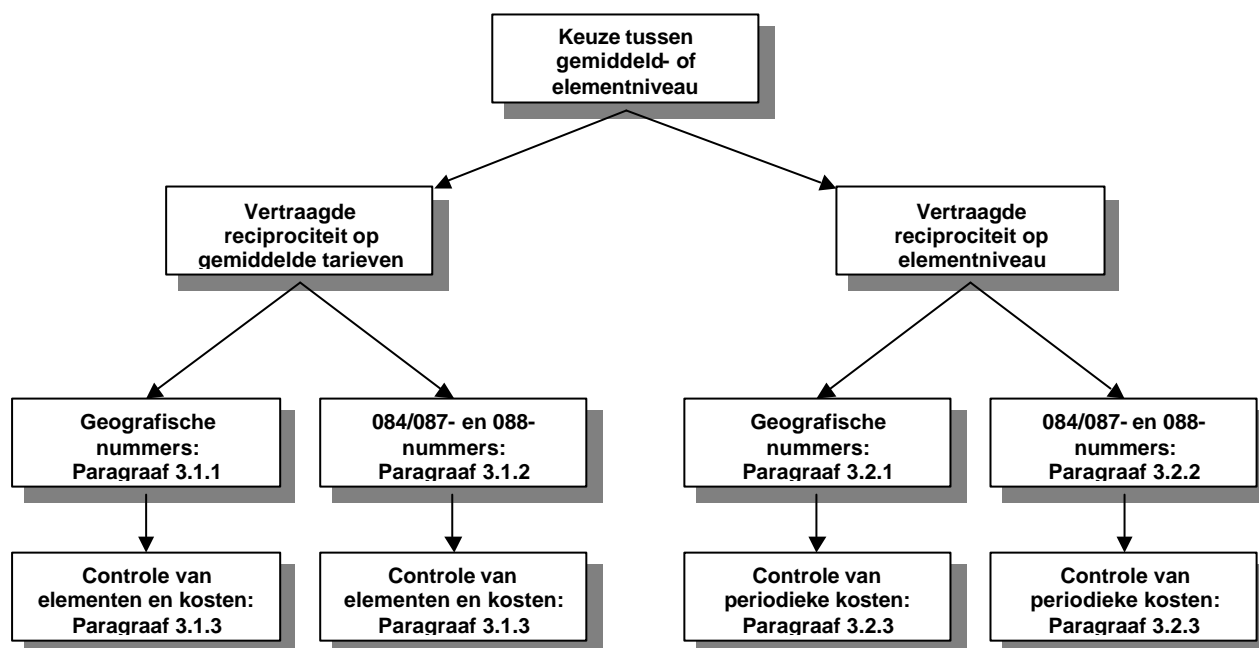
Keuze tussen gemiddeld- of elementniveau

Vertraagde reciprociteit op gemiddelde tarieven

Vertraagde reciprociteit op elementniveau

Geografische nummers: Paragraaf 3.1.1

084/087- en 088-nummers: Paragraaf 3.1.2

Geografische nummers: Paragraaf 3.2.1

084/087- en 088-nummers: Paragraaf 3.2.2

Controle van elementen en kosten: Paragraaf 3.1.3

Controle van elementen en kosten: Paragraaf 3.1.3

Controle van periodieke kosten: Paragraaf 3.2.3

Controle van periodieke kosten: Paragraaf 3.2.3